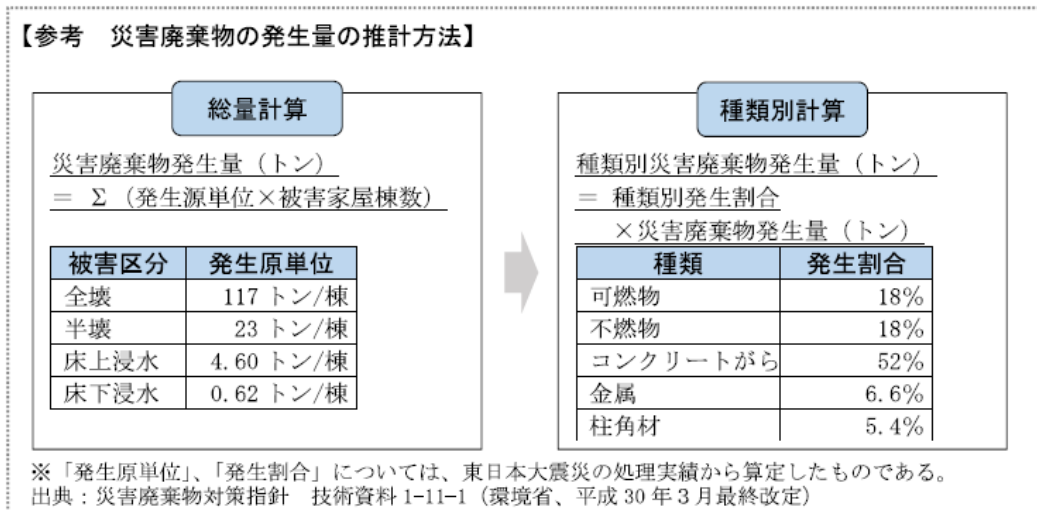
【参考　災害廃棄物の発生量の推計方法】

総量計算

災害廃棄物発生量（トン）
＝ Σ（発生源単位×被害家屋棟数）

| 被害区分 | 発生原単位 |
|---|---|
| 全壊 | 117 トン/棟 |
| 半壊 | 23 トン/棟 |
| 床上浸水 | 4.60 トン/棟 |
| 床下浸水 | 0.62 トン/棟 |

種類別計算

種類別災害廃棄物発生量（トン）
＝ 種類別発生割合
×災害廃棄物発生量（トン）

| 種類 | 発生割合 |
|---|---|
| 可燃物 | 18% |
| 不燃物 | 18% |
| コンクリートがら | 52% |
| 金属 | 6.6% |
| 柱角材 | 5.4% |

※「発生原単位」、「発生割合」については、東日本大震災の処理実績から算定したものである。
出典：災害廃棄物対策指針　技術資料 1-11-1（環境省、平成 30 年 3 月最終改定）